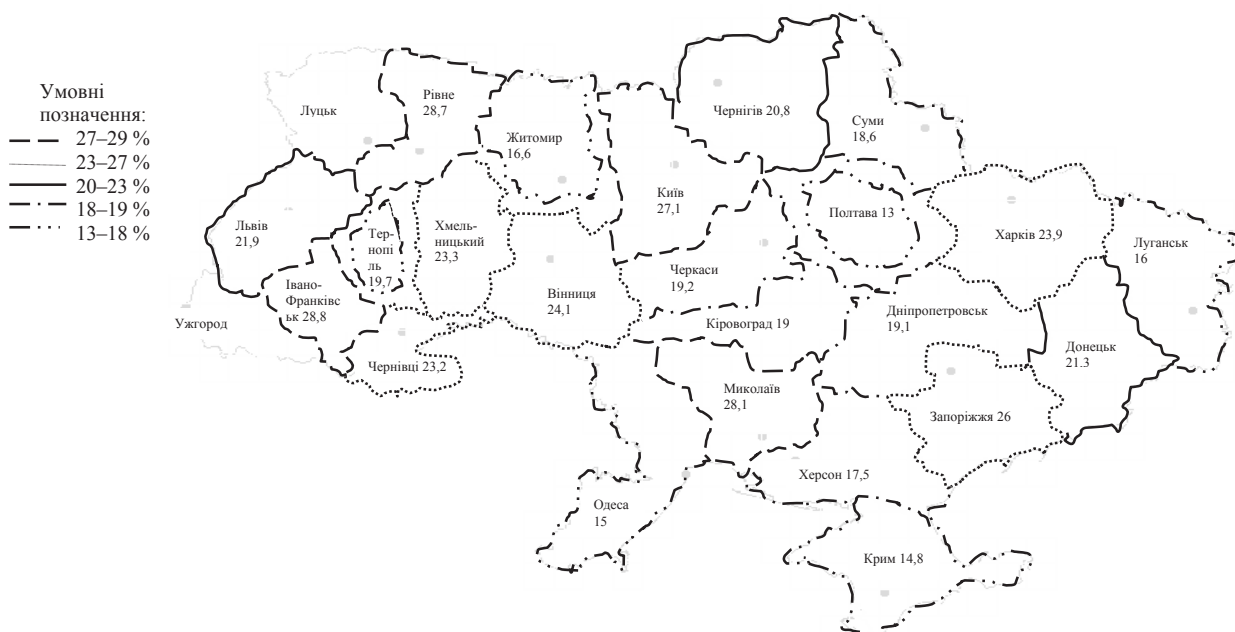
Умовні позначення:
27–29 %
23–27 %
20–23 %
18–19 %
13–18 %

Луцьк

Рівне 28,7

Житомир 16,6

Чернігів 20,8

Суми 18,6

Київ 27,1

Полтава 13

Харків 23,9

Луганськ 16

Львів 21,9

Тер-нопі ль 19,7

Хмель-ницький 23,3

Вінниця 24,1

Черкаси 19,2

Івано-Франківс ьк 28,8

Ужгород

Чернівці 23,2

Кіровоград 19

Дніпропетровськ 19,1

Донецьк 21.3

Миколаїв 28,1

Запоріжжя 26

Херсон 17,5

Одеса 15

Крим 14,8